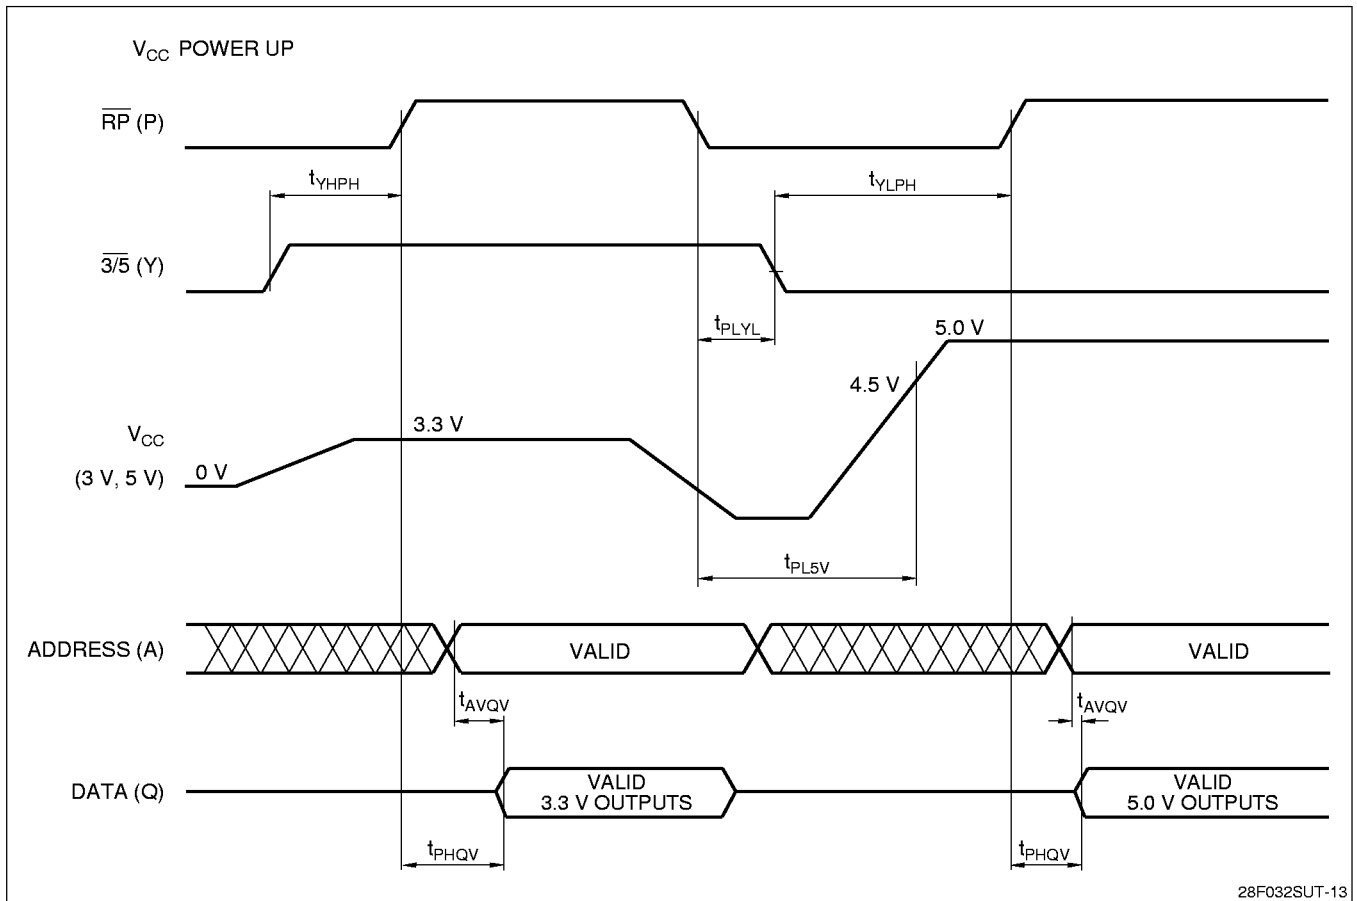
$V_{CC}$ POWER UP

$\overline{RP}$ (P)

$t_{YHPH}$

$t_{YLPH}$

$\overline{3/5}$ (Y)

$t_{PLYL}$

5.0 V

4.5 V

$V_{CC}$

(3 V, 5 V)

0 V

3.3 V

$t_{PL5V}$

ADDRESS (A)

VALID

VALID

$t_{AVQV}$

$t_{AVQV}$

DATA (Q)

VALID
3.3 V OUTPUTS

VALID
5.0 V OUTPUTS

$t_{PHQV}$

$t_{PHQV}$

28F032SUT-13